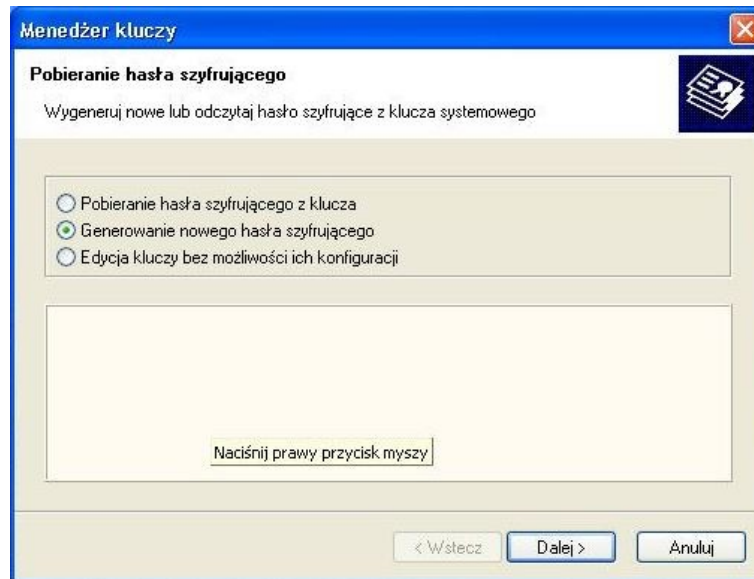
Menedżer kluczy

Pobieranie hasła szyfrującego

Wygeneruj nowe lub odczytaj hasło szyfrujące z klucza systemowego

Pobieranie hasła szyfrującego z klucza
Generowanie nowego hasła szyfrującego
Edycja kluczy bez możliwości ich konfiguracji

Naciśnij prawy przycisk myszy

< Wstecz
Dalej >
Anuluj